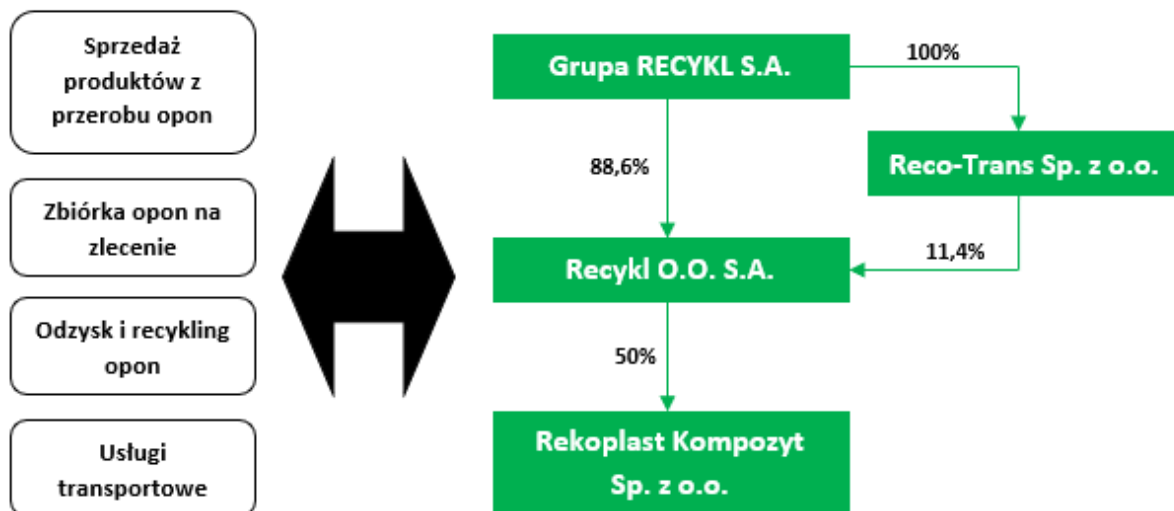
Sprzedaż produktów z przerobu opon

Zbiórka opon na zlecenie

Odzysk i recykling opon

Usługi transportowe

Grupa RECYKL S.A.

100%

88,6%

Reco-Trans Sp. z o.o.

11,4%

Recykl O.O. S.A.

50%

Rekoplast Kompozyt Sp. z o.o.